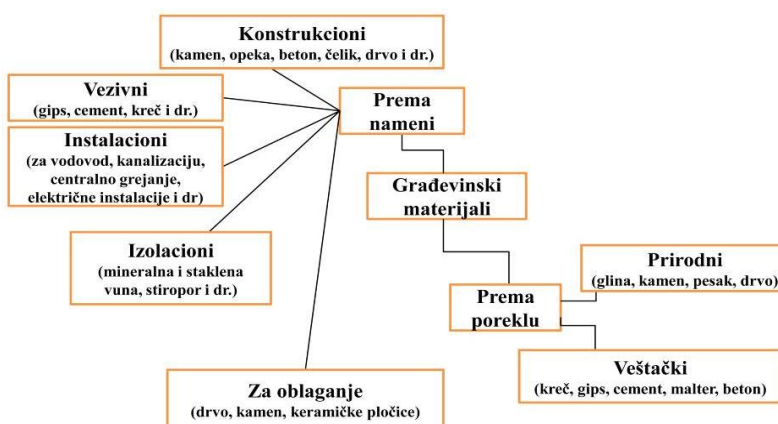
Konstrukcioni
(kamen, opeka, beton, čelik, drvo i dr.)

Vezivni
(gips, cement, kreč i dr.)

Instalacioni
(za vodovod, kanalizaciju, centralno grejanje, električne instalacije i dr)

Prema nameni

Građevinski materijali

Izolacioni
(mineralna i staklena vuna, stiropor i dr.)

Prirodni
(glina, kamen, pesak, drvo)

Prema poreklu

Veštački
(kreč, gips, cement, malter, beton)

Za oblaganje
(drvo, kamen, keramičke pločice)